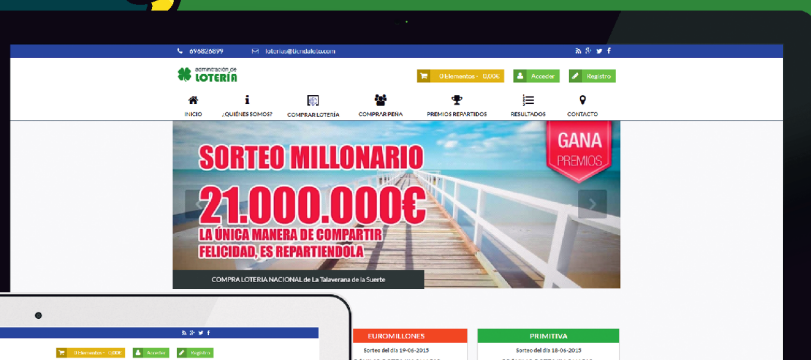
698826899 loterias@tiendaloteria.com

administración de LOTERÍA

0 Elementos - 0,00€ Acceder Registro

INICIO ¿QUIÉNES SOMOS? COMPRAR LOTERÍA COMPRAR PEÑA PREMIOS REPARTIDOS RESULTADOS CONTACTO

GANA PREMIOS

SORTEO MILLONARIO

21.000.000€

LA ÚNICA MANERA DE COMPARTIR FELICIDAD, ES REPARTIÉNDOLA

COMPRA LOTERÍA NACIONAL de La Talaverana de la Suerte

EUROMILLONES
Sorteo del día 19-06-2015

PRIMITIVA
Sorteo del día 18-06-2015

0 Elementos - 0,00€ Acceder Registro